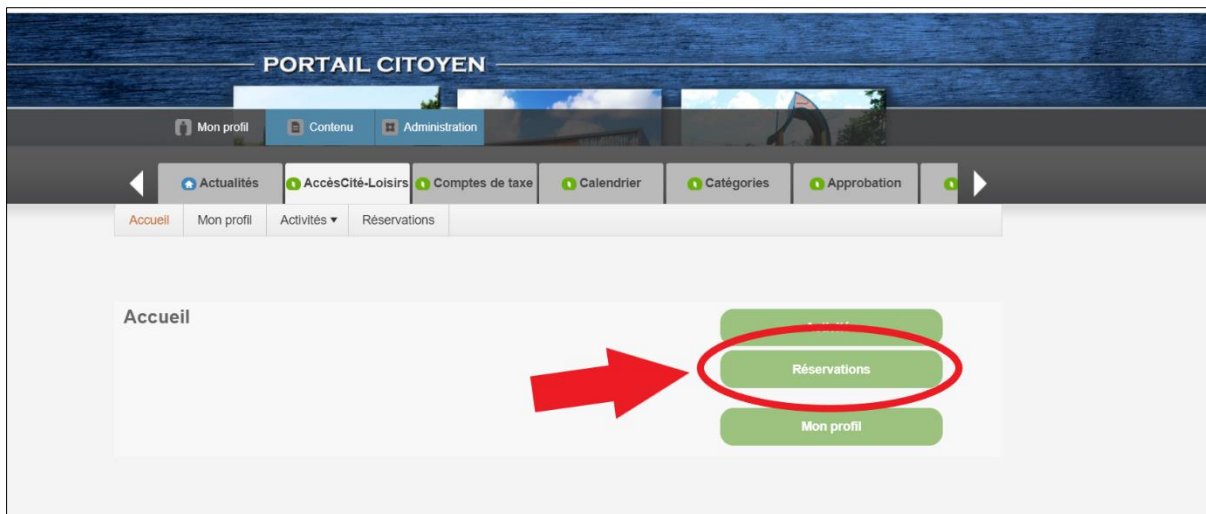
PORTAIL CITOYEN

Mon profil
Contenu
Administration

Actualités
AccèsCité-Loisirs
Comptes de taxe
Calendrier
Catégories
Approbation

Accueil
Mon profil
Activités ▾
Réservations

Accueil

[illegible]

Réservations

Mon profil